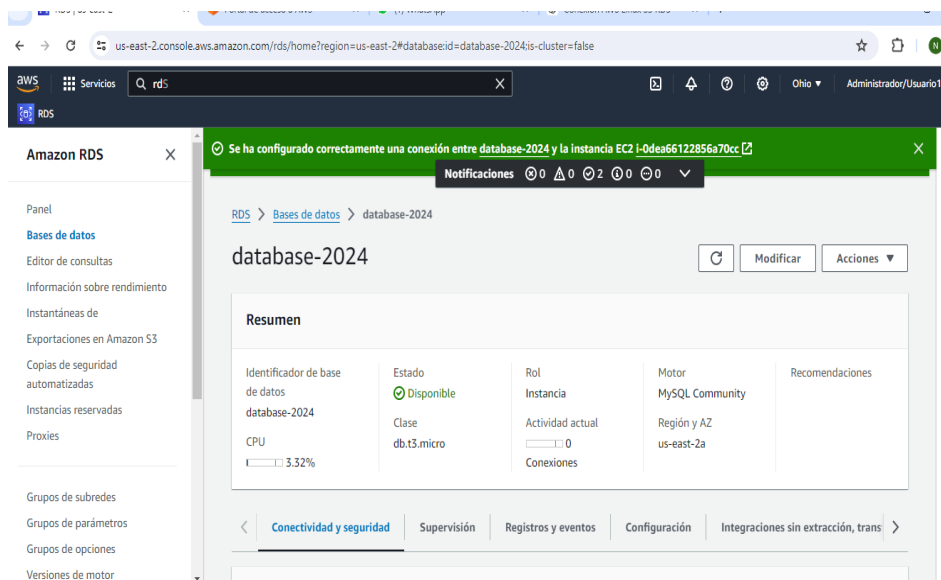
us-east-2.console.aws.amazon.com/rds/home?region=us-east-2#database:id=database-2024;is-cluster=false

aws Servicios rds Ohio ▼ Administrador/Usuario1

RDS

Amazon RDS

Panel
Bases de datos
Editor de consultas
Información sobre rendimiento
Instantáneas de
Exportaciones en Amazon S3
Copias de seguridad automatizadas
Instancias reservadas
Proxies

Grupos de subredes
Grupos de parámetros
Grupos de opciones
Versiones de motor

Se ha configurado correctamente una conexión entre database-2024 y la instancia EC2 i-0dea66122856a70cc

Notificaciones 0 0 2 0 0

RDS > Bases de datos > database-2024

database-2024

Modificar Acciones ▼

Resumen

| Identificador de base de datos | Estado | Rol | Motor | Recomendaciones |
|---|---|---|---|---|
| database-2024 | Disponible | Instancia | MySQL Community | |
| CPU | Clase | Actividad actual | Región y AZ | |
| 3.32% | db.t3.micro | 0 Conexiones | us-east-2a | |

Conectividad y seguridad | Supervisión | Registros y eventos | Configuración | Integraciones sin extracción, trans